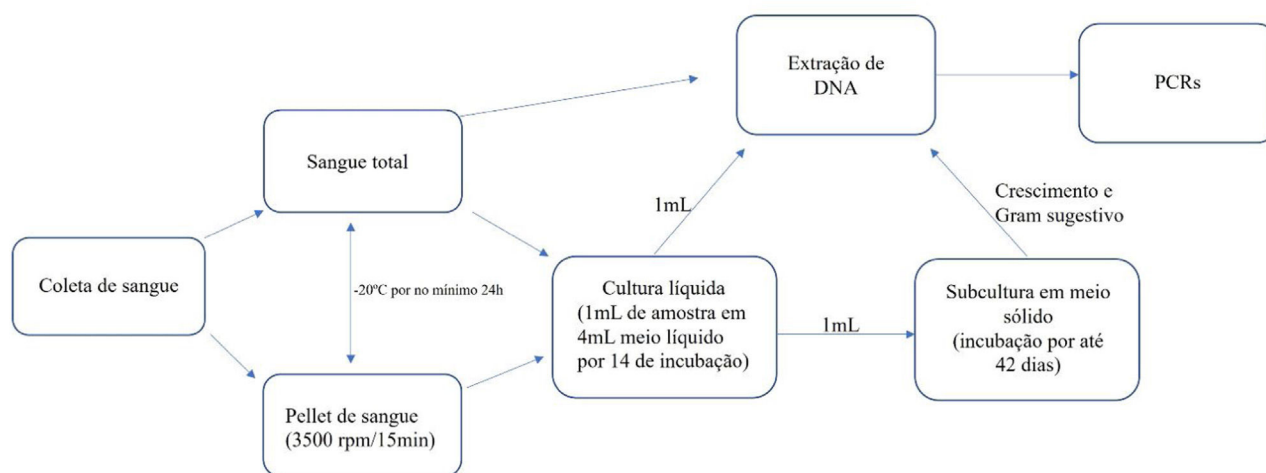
Extração de DNA

PCRs

Sangue total

Crescimento e Gram sugestivo

1mL

Coleta de sangue

-20ºC por no mínimo 24h

Cultura líquida (1mL de amostra em 4mL meio líquido por 14 de incubação)

1mL

Subcultura em meio sólido (incubação por até 42 dias)

Pellet de sangue (3500 rpm/15min)